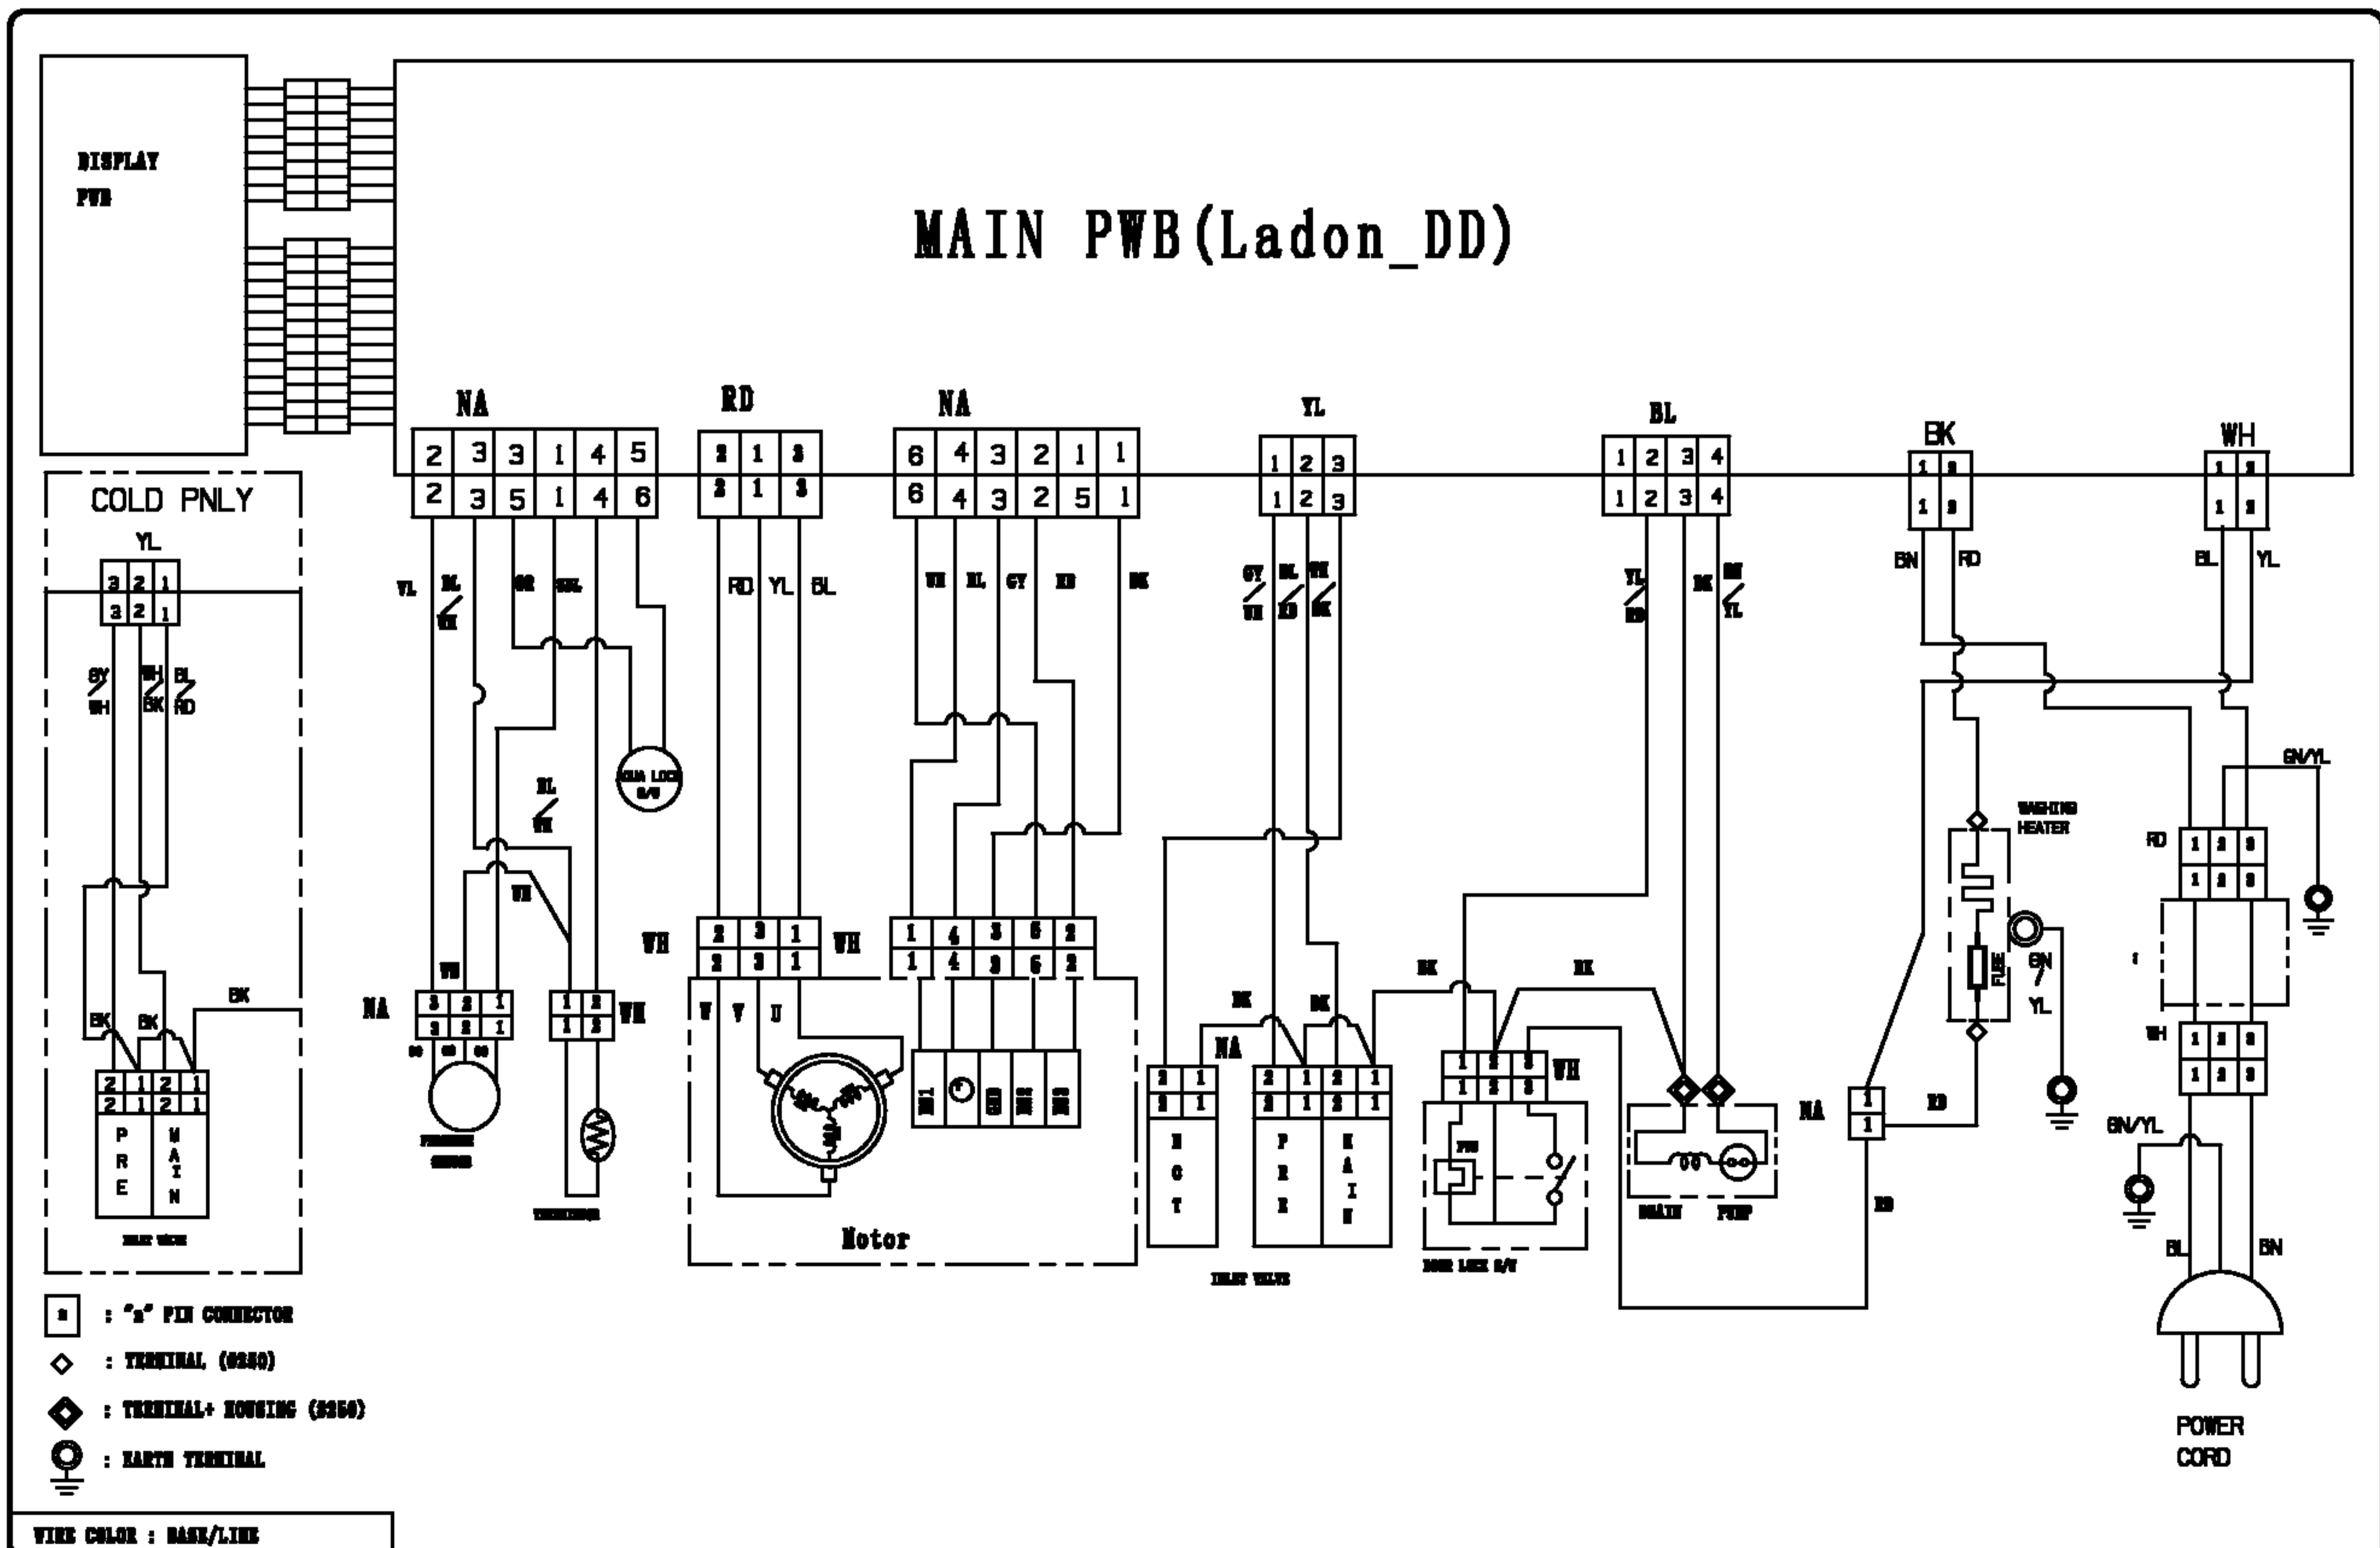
DISPLAY PWB

MAIN PWB(Ladon_DD)

NA
2 3 3 1 4 5
2 3 5 1 4 6

RD
2 1 3
2 1 3

NA
6 4 3 2 1 1
6 4 3 2 5 1

YL
1 2 3
1 2 3

BL
1 2 3 4
1 2 3 4

BK
1 2
1 2

WH
1 2
1 2

COLD PNLY
YL
3 2 1
3 2 1
GY/WH WH/BK BL/RD
BK BK BK
2 1 2 1
2 1 2 1
PRE MAIN
INLET VALVE

YL BL/WH GR GNL
AQUA LOCK S/W
BL/WH
WH
NA
3 2 1
3 2 1
PRESSURE SENSOR
WH
1 2
1 2
THERMISTOR

RD YL BL
WH
2 3 1
2 3 1
WH
W V U
Motor

WH BL GY RD BK
1 4 3 5 2
1 4 3 6 2

GY/WH BL/RD WH/BK
BK
NA
BK
2 1
2 1
HOT
2 1 2 1
2 1 2 1
PRE MAIN
INLET VALVE

BK BK
1 2 3
1 2 3
WH
PTC
DOOR LOCK S/W

YL/RD BK BN/YL
DRAIN PUMP

BN RD
NA
1
1
RD
RD
WASHING HEATER
FUSE
GN/YL

BL YL
GN/YL
RD
1 2 3
1 2 3
WH
1 2 3
1 2 3
GN/YL
BL BN
POWER CORD

n : "n" PIN CONNECTOR
: TERMINAL (250)
: TERMINAL+ HOUSING (250)
: EARTH TERMINAL

WIRE COLOR : BASE/LINE